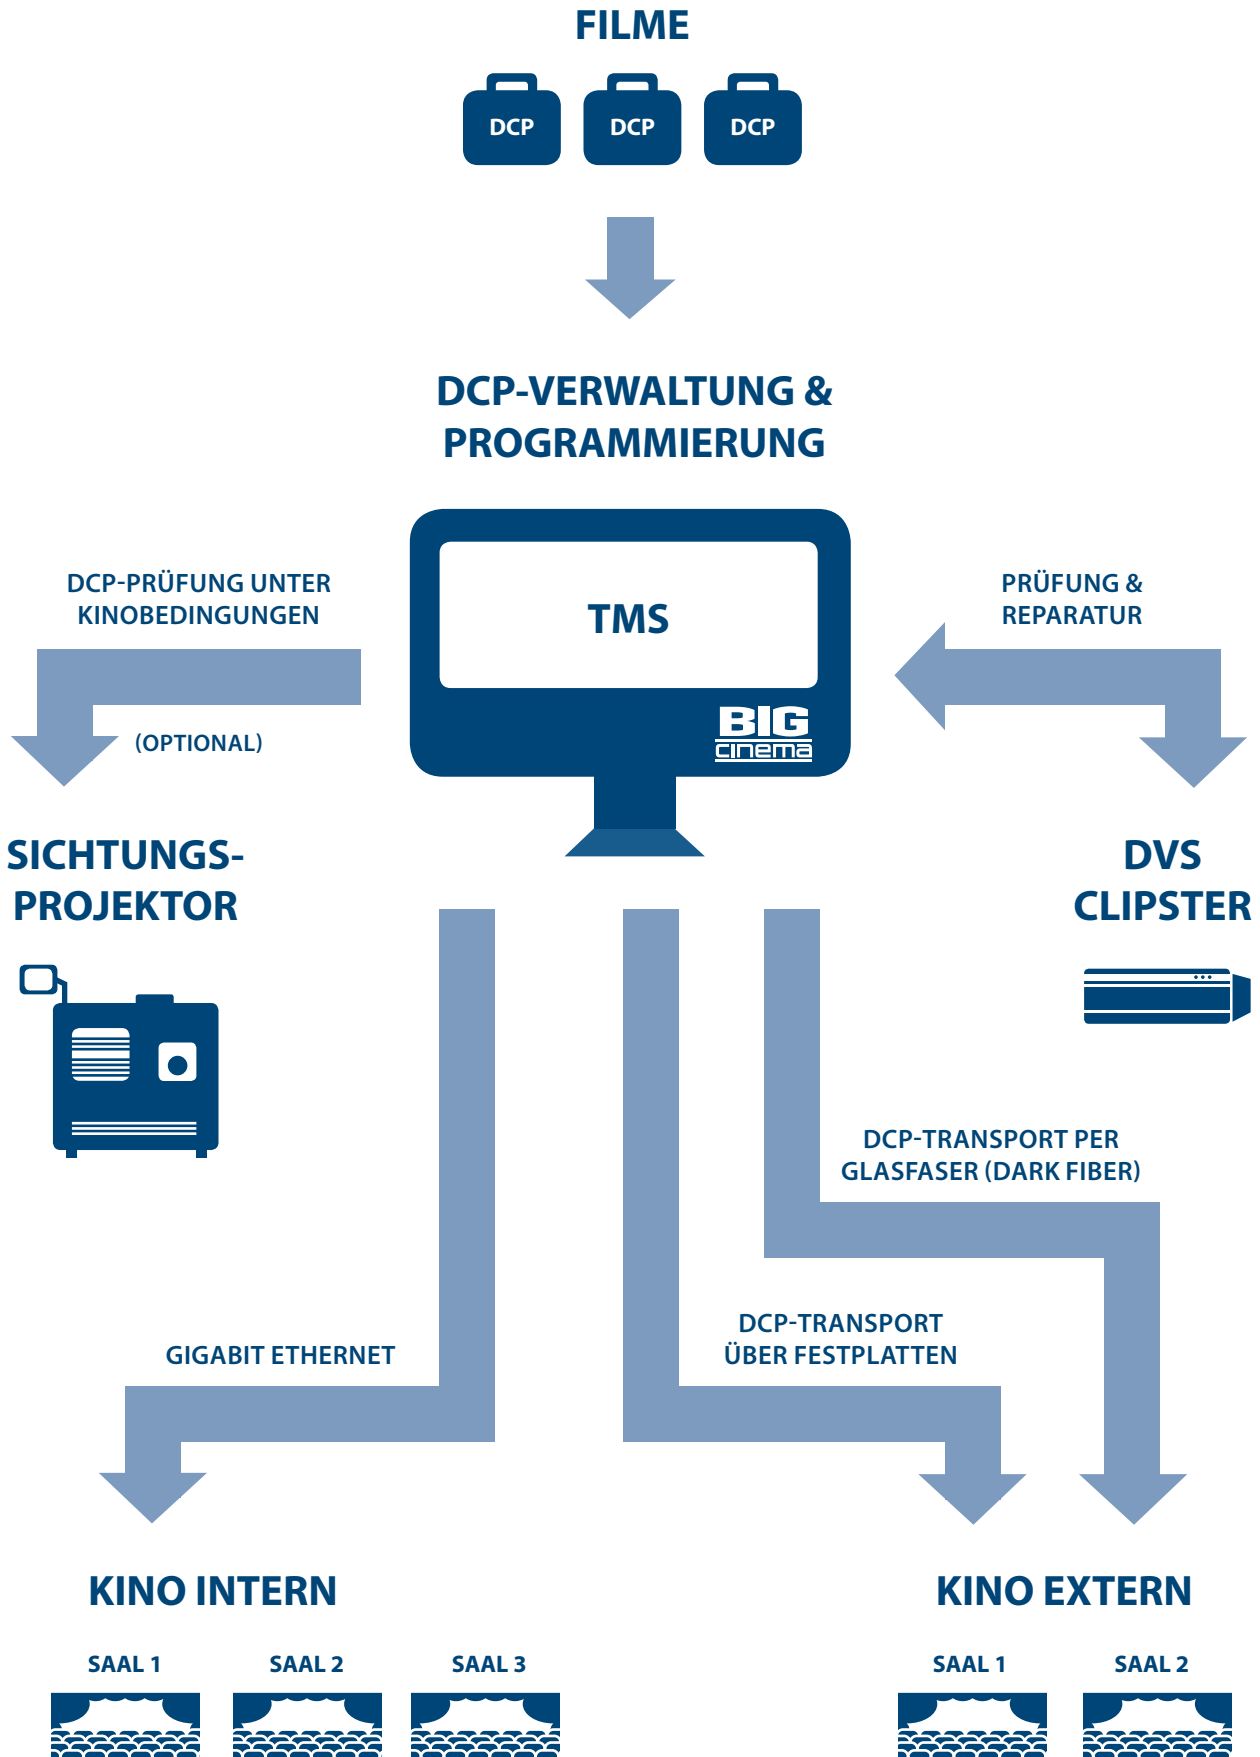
FILME

DCP DCP DCP

DCP-VERWALTUNG & PROGRAMMIERUNG

DCP-PRÜFUNG UNTER KINOBEDINGUNGEN

TMS

BIG cinema

PRÜFUNG & REPARATUR

(OPTIONAL)

SICHTUNGS-PROJEKTOR

DVS CLIPSTER

DCP-TRANSPORT PER GLASFASER (DARK FIBER)

GIGABIT ETHERNET

DCP-TRANSPORT ÜBER FESTPLATTEN

KINO INTERN

SAAL 1 SAAL 2 SAAL 3

KINO EXTERN

SAAL 1 SAAL 2